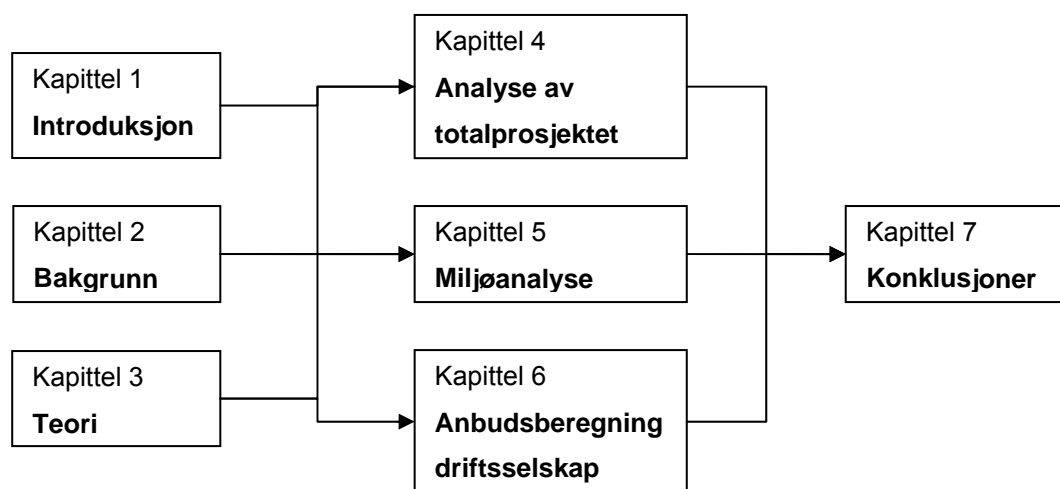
Kapittel 1
**Introduksjon**

Kapittel 2
**Bakgrunn**

Kapittel 3
**Teori**

Kapittel 4
**Analyse av totalprosjektet**

Kapittel 5
**Miljøanalyse**

Kapittel 6
**Anbudsberegning driftsselskap**

Kapittel 7
**Konklusjoner**